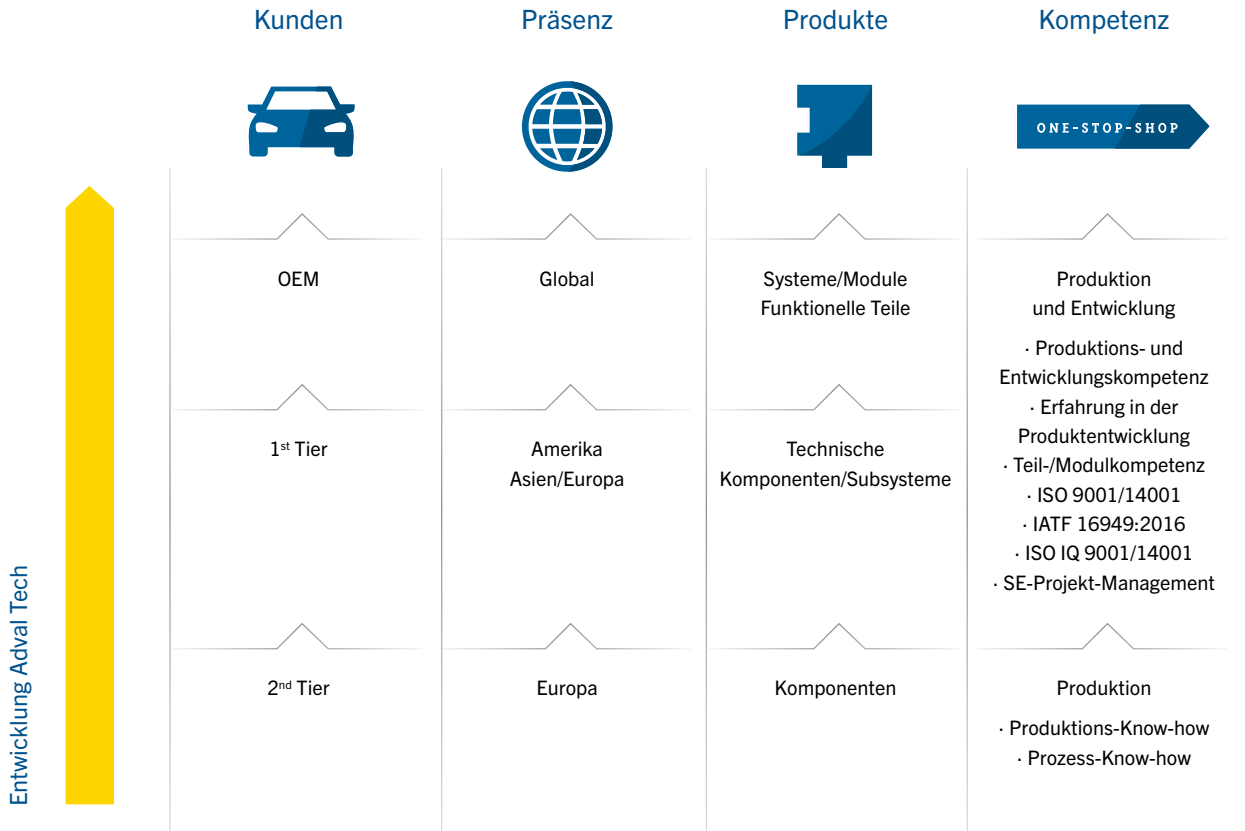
Kunden

Präsenz

Produkte

Kompetenz

ONE-STOP-SHOP

Entwicklung Adval Tech

OEM

Global

Systeme/Module
Funktionelle Teile

Produktion
und Entwicklung

· Produktions- und Entwicklungskompetenz
· Erfahrung in der Produktentwicklung
· Teil-/Modulkompetenz
· ISO 9001/14001
· IATF 16949:2016
· ISO IQ 9001/14001
· SE-Projekt-Management

1st Tier

Amerika
Asien/Europa

Technische
Komponenten/Subsysteme

2nd Tier

Europa

Komponenten

Produktion

· Produktions-Know-how
· Prozess-Know-how